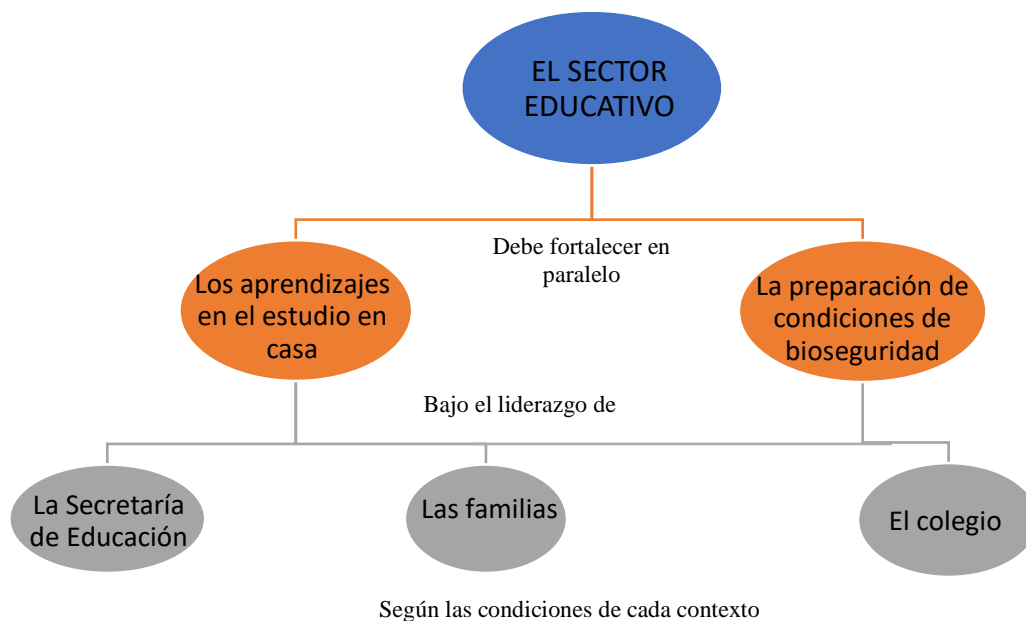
EL SECTOR EDUCATIVO

Debe fortalecer en paralelo

Los aprendizajes en el estudio en casa

La preparación de condiciones de bioseguridad

Bajo el liderazgo de

La Secretaría de Educación

Las familias

El colegio

Según las condiciones de cada contexto